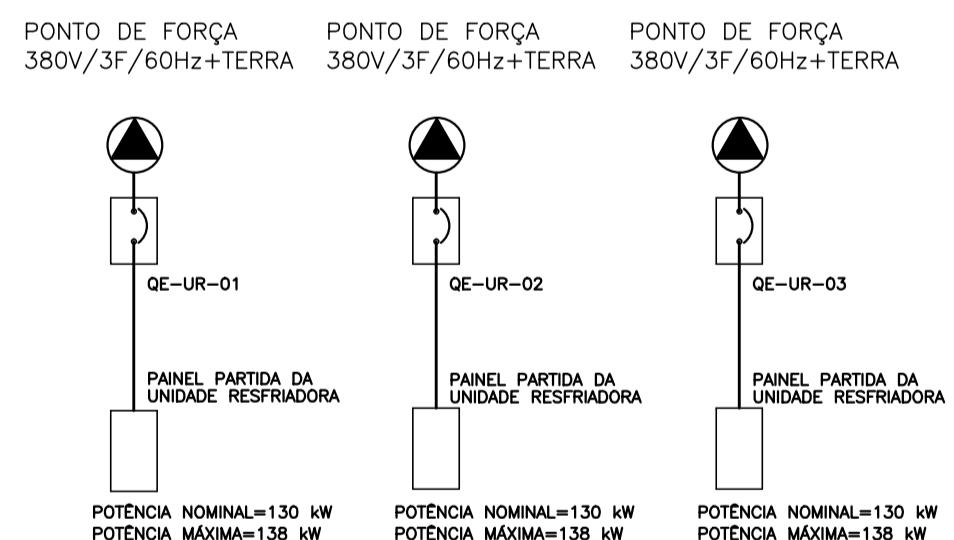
PONTO DE FORÇA
380V/3F/60Hz+TERRA

QE-UR-01

PAINEL PARTIDA DA UNIDADE RESFRIADORA

POTÊNCIA NOMINAL=130 kW
POTÊNCIA MÁXIMA=138 kW

PONTO DE FORÇA
380V/3F/60Hz+TERRA

QE-UR-02

PAINEL PARTIDA DA UNIDADE RESFRIADORA

POTÊNCIA NOMINAL=130 kW
POTÊNCIA MÁXIMA=138 kW

PONTO DE FORÇA
380V/3F/60Hz+TERRA

QE-UR-03

PAINEL PARTIDA DA UNIDADE RESFRIADORA

POTÊNCIA NOMINAL=130 kW
POTÊNCIA MÁXIMA=138 kW